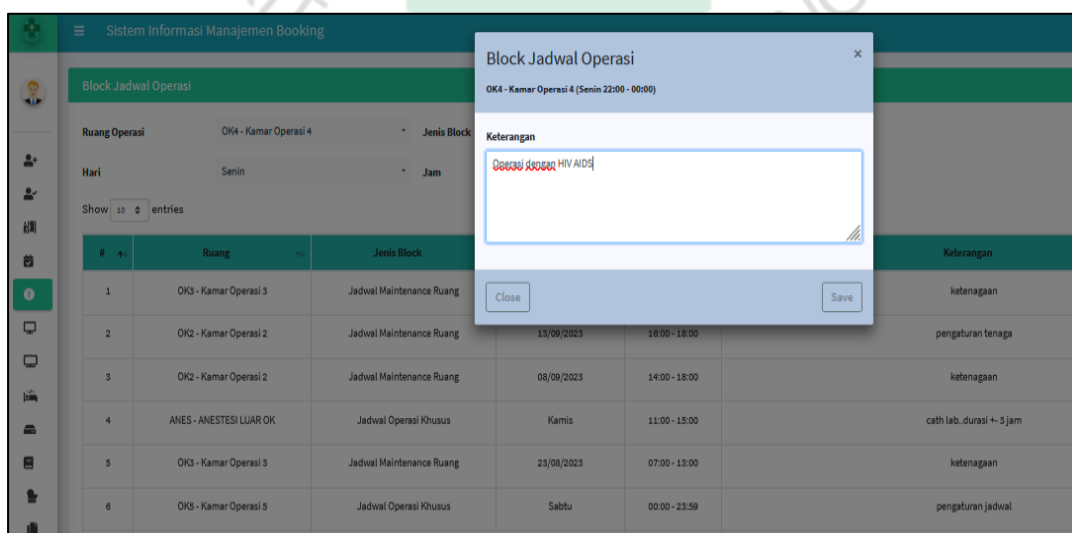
Sistem Informasi Manajemen Booking

Block Jadwal Operasi

Ruang Operasi OK4 - Kamar Operasi 4 Jenis Block

Hari Senin Jam

Show 10 entries

| # | Ruang | Jenis Block | | | Keterangan |
|---|---|---|---|---|---|
| 1 | OK3 - Kamar Operasi 3 | Jadwal Maintenance Ruang | | | ketenagaan |
| 2 | OK2 - Kamar Operasi 2 | Jadwal Maintenance Ruang | 13/09/2023 | 16:00 - 18:00 | pengaturan tenaga |
| 3 | OK2 - Kamar Operasi 2 | Jadwal Maintenance Ruang | 08/09/2023 | 14:00 - 18:00 | ketenagaan |
| 4 | ANES - ANESTESI LUAR OK | Jadwal Operasi Khusus | Kamis | 11:00 - 15:00 | cath lab..durasi +- 3 jam |
| 5 | OK3 - Kamar Operasi 3 | Jadwal Maintenance Ruang | 23/08/2023 | 07:00 - 13:00 | ketenagaan |
| 6 | OK5 - Kamar Operasi 5 | Jadwal Operasi Khusus | Sabtu | 00:00 - 23:59 | pengaturan jadwal |

Block Jadwal Operasi ×

OK4 - Kamar Operasi 4 (Senin 22:00 - 00:00)

Keterangan

Operasi dengan HIV AIDS

Close Save